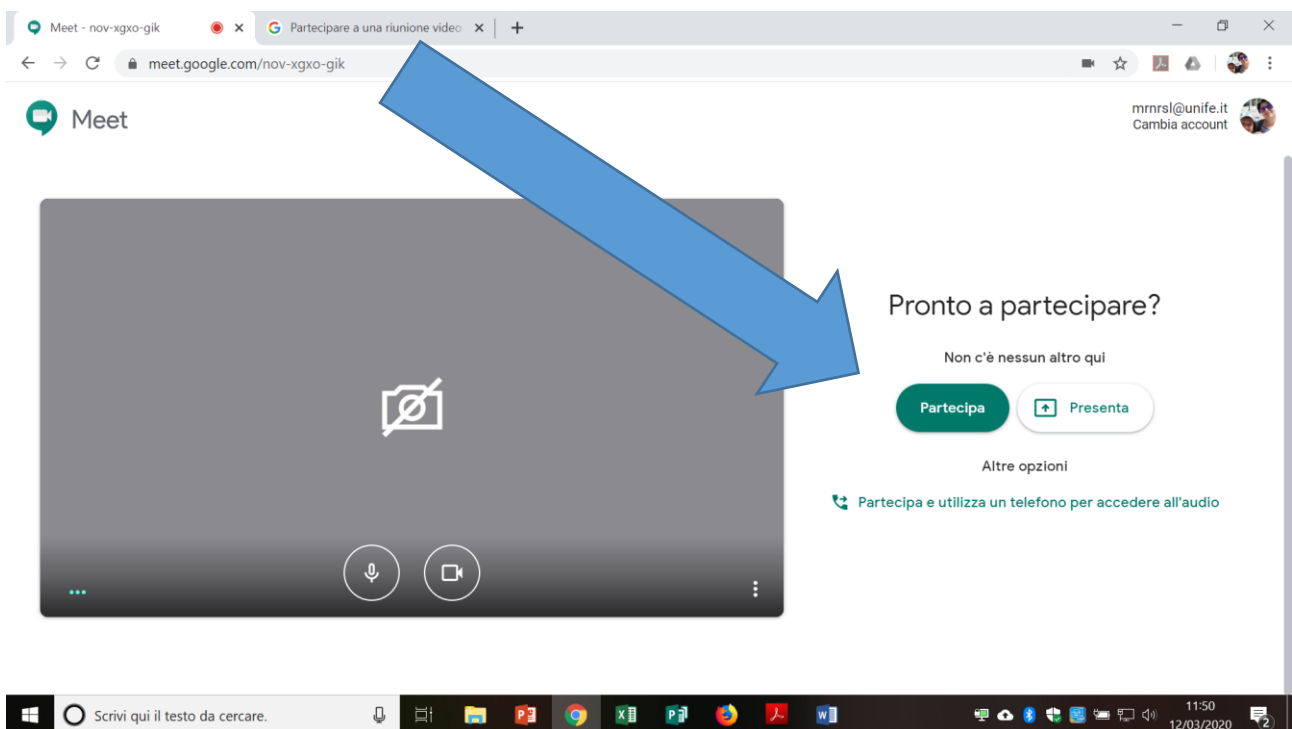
Meet - nov-xgxo-gik

Partecipare a una riunione video

meet.google.com/nov-xgxo-gik

Meet

mrnrsl@unife.it
Cambia account

Pronto a partecipare?

Non c'è nessun altro qui

Partecipa

Presenta

Altre opzioni

Partecipa e utilizza un telefono per accedere all'audio

Scrivi qui il testo da cercare.

11:50
12/03/2020

2